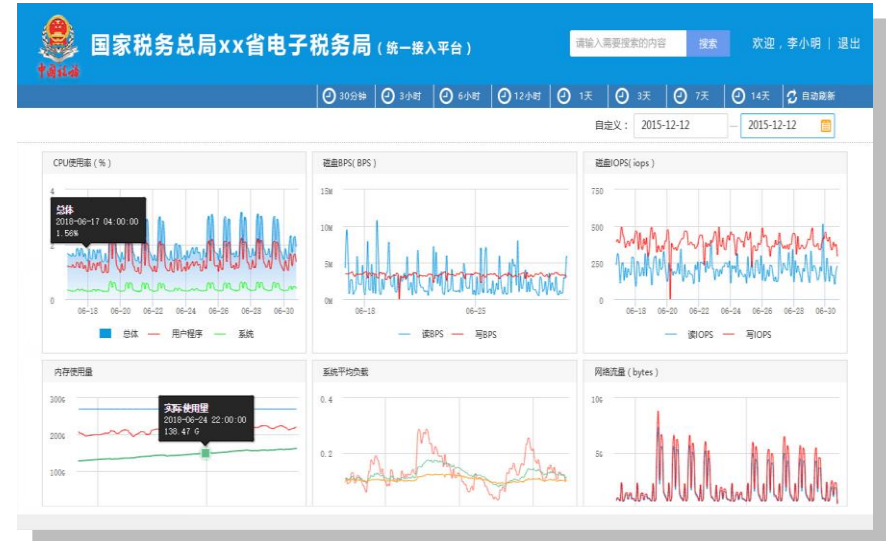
中国税务

国家税务总局XX省电子税务局（统一接入平台）

请输入需要搜索的内容

搜索

欢迎，李小明 | 退出

30分钟 3小时 6小时 12小时 1天 3天 7天 14天 自动刷新

自定义： 2015-12-12 — 2015-12-12

CPU使用率（%）

4

2

0

总体
2018-06-17 04:00:00
1.56%

06-18 06-20 06-22 06-24 06-26 06-28 06-30

总体 用户程序 系统

磁盘BPS（BPS）

15M

10M

5M

0M

06-18 06-25

读BPS 写BPS

磁盘IOPS（iops）

750

500

250

0

06-18 06-20 06-22 06-24 06-26 06-28 06-30

读IOPS 写IOPS

内存使用量

300G

200G

100G

实际使用量
2018-06-24 22:00:00
138.47 G

系统平均负载

0.4

0.2

网络流量（bytes）

10G

5G